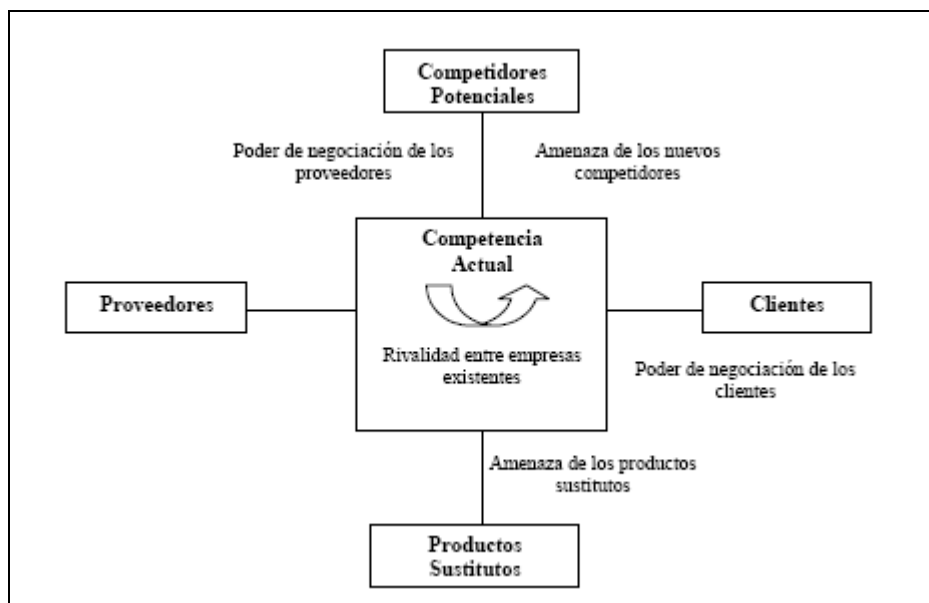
Competidores Potenciales

Poder de negociación de los proveedores

Amenaza de los nuevos competidores

Proveedores

Competencia Actual

Rivalidad entre empresas existentes

Clientes

Poder de negociación de los clientes

Amenaza de los productos sustitutos

Productos Sustitutos